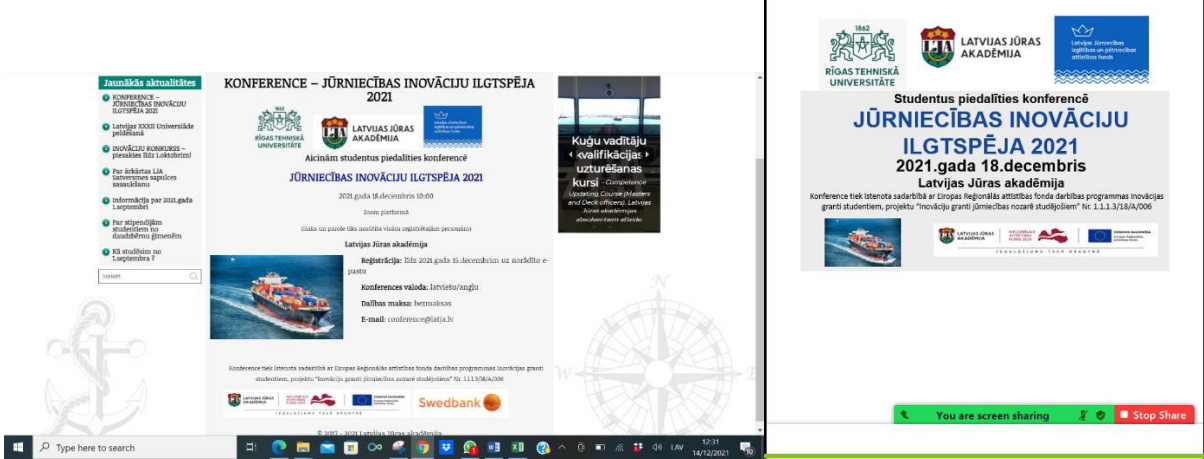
Jaunākās aktualitātes

KONFERENCE – JŪRNIECĪBAS INOVĀCIJU ILGTSPĒJA 2021

Latvijas XXXII Universiāde peldēšanā

INOVĀCIJU KONKURSS – piesakies līdz 1.oktobrim!

Par ārkārtas LJA Satversmes sapulces sasaukšanu

Informācija par 2021.gada 1.septembri

Par stipendijām studentiem no daudzbērnu ģimenēm

Kā studēsim no 1.septembra ?

Meklēt

KONFERENCE – JŪRNIECĪBAS INOVĀCIJU ILGTSPĒJA 2021

1862 RĪGAS TEHNISKĀ UNIVERSITĀTE

LJA LATVIJAS JŪRAS AKADĒMIJA

Aicinām studentus piedalīties konferencē

JŪRNIECĪBAS INOVĀCIJU ILGTSPĒJA 2021

2021.gada 18.decembris 10:00

Zoom platformā

(links un parole tiks atsūtīta visiem reģistrētajiem personām)

Latvijas Jūras akadēmija

Reģistrācija: līdz 2021.gada 15.decembrim uz norādīto e-pastu

Konferences valoda: latviešu/angļu

Dalības maksa: bezmaksas

E-mail: conference@latja.lv

Konference tiek īstenota sadarbībā ar Eiropas Reģionālās attīstības fonda darbības programmas Inovāciju granti studentiem, projektu "Inovāciju granti jūrniecības nozarē studējošiem" Nr. 1.1.1.3/18/A/006

Swedbank

© 2017 - 2021 Latvijas Jūras akadēmija

Kuģu vadītāju kvalifikācijas uzturēšanas kursi - Competence Updating Course (Masters and Deck officers). Latvijas Jūras akadēmijas absolventiem atlaide

Type here to search

12:31 14/12/2021 LAV

1862 RĪGAS TEHNISKĀ UNIVERSITĀTE

LATVIJAS JŪRAS AKADĒMIJA

Latvijas Jūrniecības izglītības un pētniecības attīstības fonds

Studentus piedalīties konferencē

JŪRNIECĪBAS INOVĀCIJU ILGTSPĒJA 2021

2021.gada 18.decembris

Latvijas Jūras akadēmija

Konference tiek īstenota sadarbībā ar Eiropas Reģionālās attīstības fonda darbības programmas Inovāciju granti studentiem, projektu "Inovāciju granti jūrniecības nozarē studējošiem" Nr. 1.1.1.3/18/A/006

IEGULDĪJUMS TAVĀ NĀKOTNĒ

You are screen sharing

Stop Share